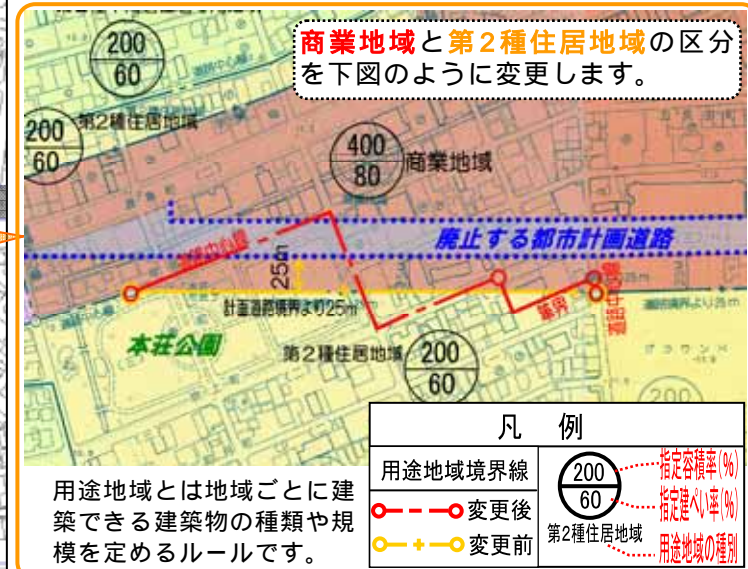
商業地域と第２種住居地域の区分を下図のように変更します。

200
60

200
60

第２種住居地域

400
80

商業地域

廃止する都市計画道路

道路中心線

25m

計画道路境界より25m

道路中心線

敷界

本荘公園

第２種住居地域

200
60

凡　例

| 用途地域境界線 | |
|---|---|
| 変更後 | |
| 変更前 | |

200
60
第２種住居地域

指定容積率(%)
指定建ぺい率(%)
用途地域の種別

用途地域とは地域ごとに建築できる建築物の種類や規模を定めるルールです。